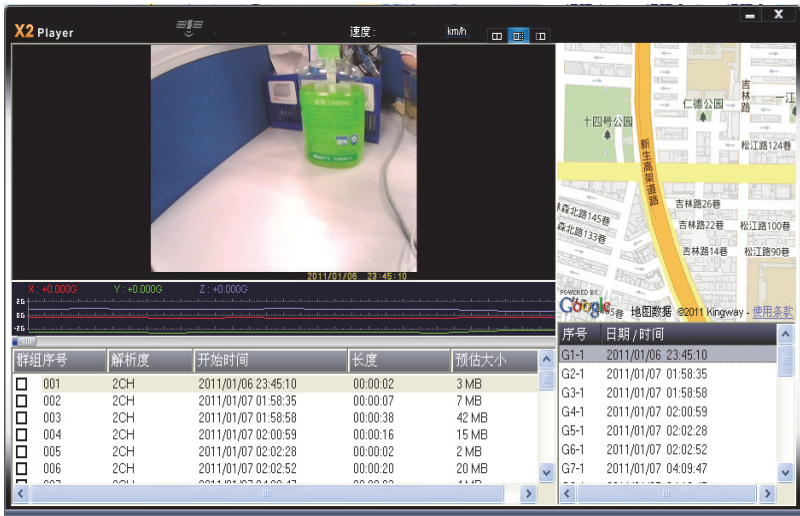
X2 Player

速度： km/h

2011/01/06 23:45:10

X: +0.000G Y: +0.000G Z: +0.000G

2G
0G
-2G

吉林
仁德公园
十四号公园
新生高架道路
松江路124巷
吉林路26巷
森北路145巷
吉林路22巷
松江路100巷
森北路133巷
吉林路14巷
松江路90巷
POWERED BY Google 地图数据 ©2011 Kingway - 使用条款

| 群组序号 | 解析度 | 开始时间 | 长度 | 预估大小 |
|---|---|---|---|---|
| 001 | 2CH | 2011/01/06 23:45:10 | 00:00:02 | 3 MB |
| 002 | 2CH | 2011/01/07 01:58:35 | 00:00:07 | 7 MB |
| 003 | 2CH | 2011/01/07 01:58:58 | 00:00:38 | 42 MB |
| 004 | 2CH | 2011/01/07 02:00:59 | 00:00:16 | 15 MB |
| 005 | 2CH | 2011/01/07 02:02:28 | 00:00:02 | 2 MB |
| 006 | 2CH | 2011/01/07 02:02:52 | 00:00:20 | 20 MB |

| 序号 | 日期 / 时间 |
|---|---|
| G1-1 | 2011/01/06 23:45:10 |
| G2-1 | 2011/01/07 01:58:35 |
| G3-1 | 2011/01/07 01:58:58 |
| G4-1 | 2011/01/07 02:00:59 |
| G5-1 | 2011/01/07 02:02:28 |
| G6-1 | 2011/01/07 02:02:52 |
| G7-1 | 2011/01/07 04:09:47 |